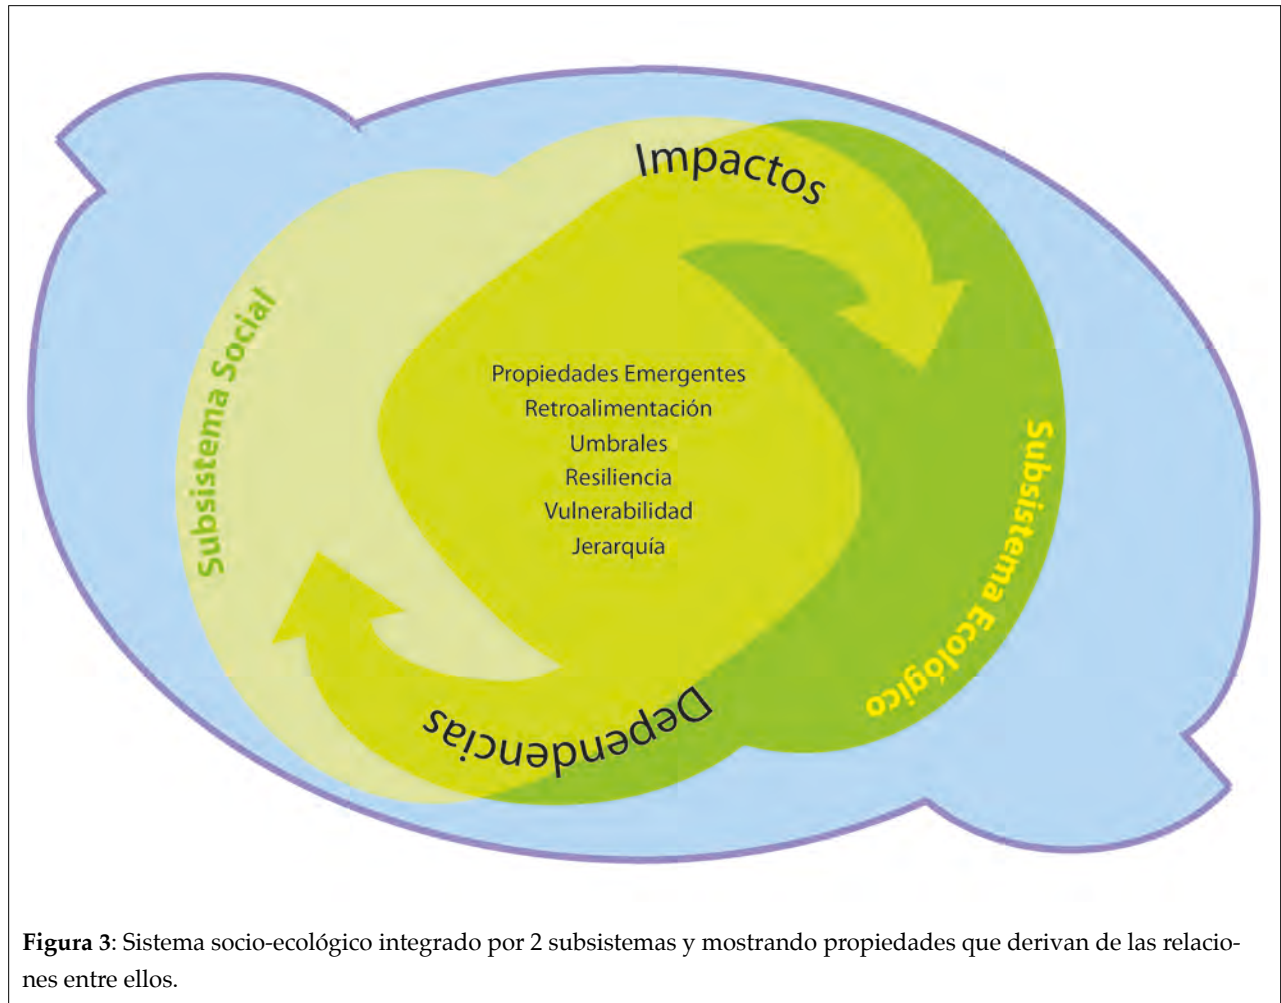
Impactos

Subsistema Social

Propiedades Emergentes
Retroalimentación
Umbrales
Resiliencia
Vulnerabilidad
Jerarquía

Subsistema Ecológico

Dependencias

**Figura 3**: Sistema socio-ecológico integrado por 2 subsistemas y mostrando propiedades que derivan de las relaciones entre ellos.